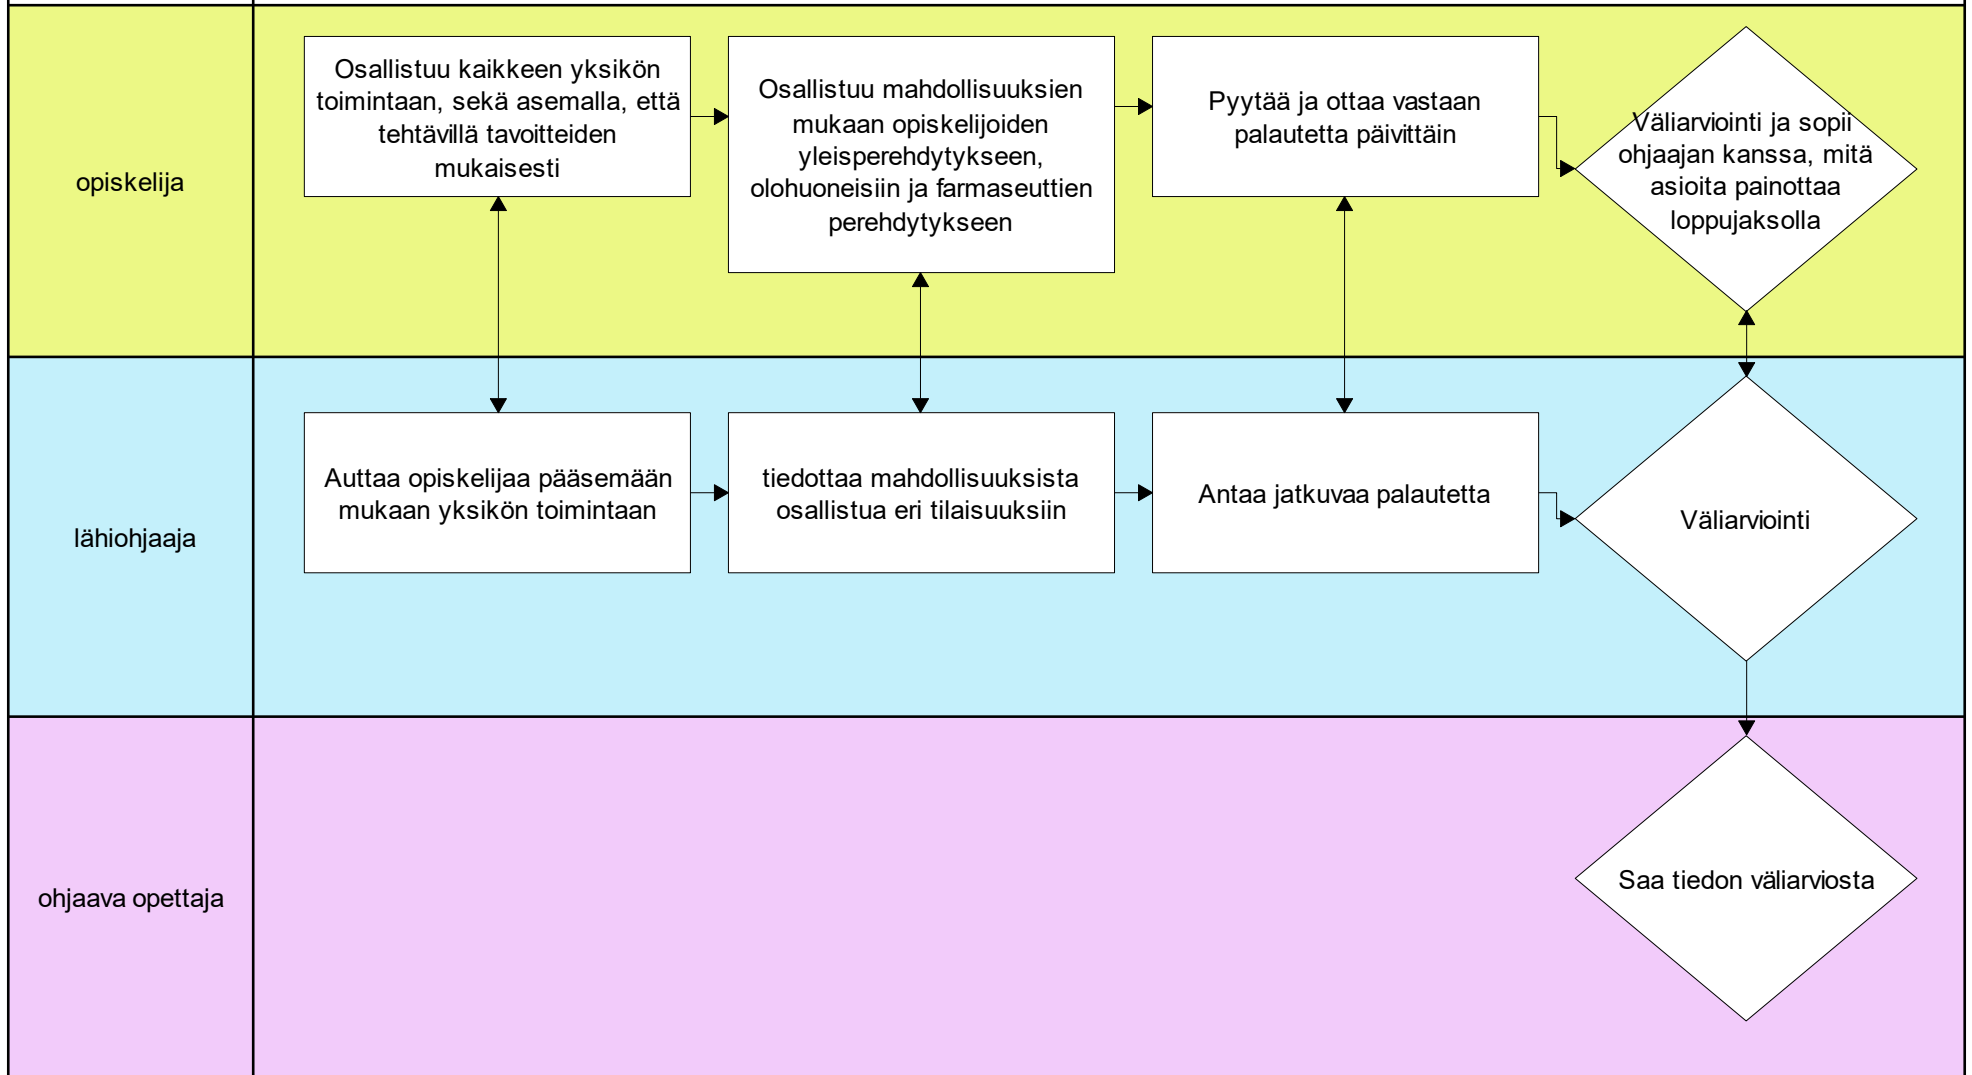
opiskelija

Osallistuu kaikkeen yksikön toimintaan, sekä asemalla, että tehtävillä tavoitteiden mukaisesti

Osallistuu mahdollisuuksien mukaan opiskelijoiden yleisperehdytykseen, olohuoneisiin ja farmaseuttien perehdytykseen

Pyytää ja ottaa vastaan palautetta päivittäin

Väliarviointi ja sopii ohjaajan kanssa, mitä asioita painottaa loppujaksolla

lähiohjaaja

Auttaa opiskelijaa pääsemään mukaan yksikön toimintaan

tiedottaa mahdollisuuksista osallistua eri tilaisuuksiin

Antaa jatkuvaa palautetta

Väliarviointi

ohjaava opettaja

Saa tiedon väliarviosta